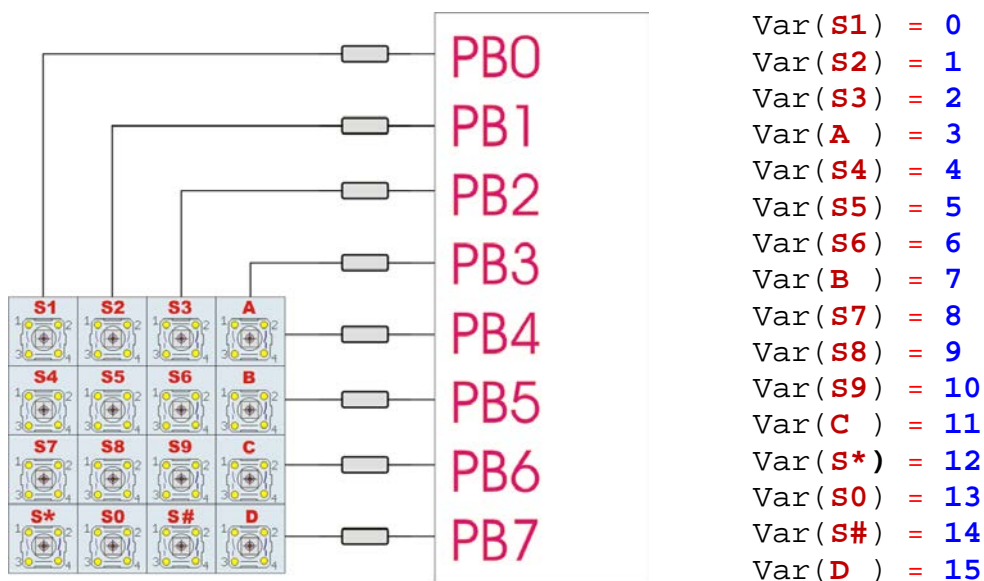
S1 S2 S3 A
S4 S5 S6 B
S7 S8 S9 C
S* S0 S# D

PB0
PB1
PB2
PB3
PB4
PB5
PB6
PB7

Var(S1) = 0
Var(S2) = 1
Var(S3) = 2
Var(A ) = 3
Var(S4) = 4
Var(S5) = 5
Var(S6) = 6
Var(B ) = 7
Var(S7) = 8
Var(S8) = 9
Var(S9) = 10
Var(C ) = 11
Var(S*) = 12
Var(S0) = 13
Var(S#) = 14
Var(D ) = 15